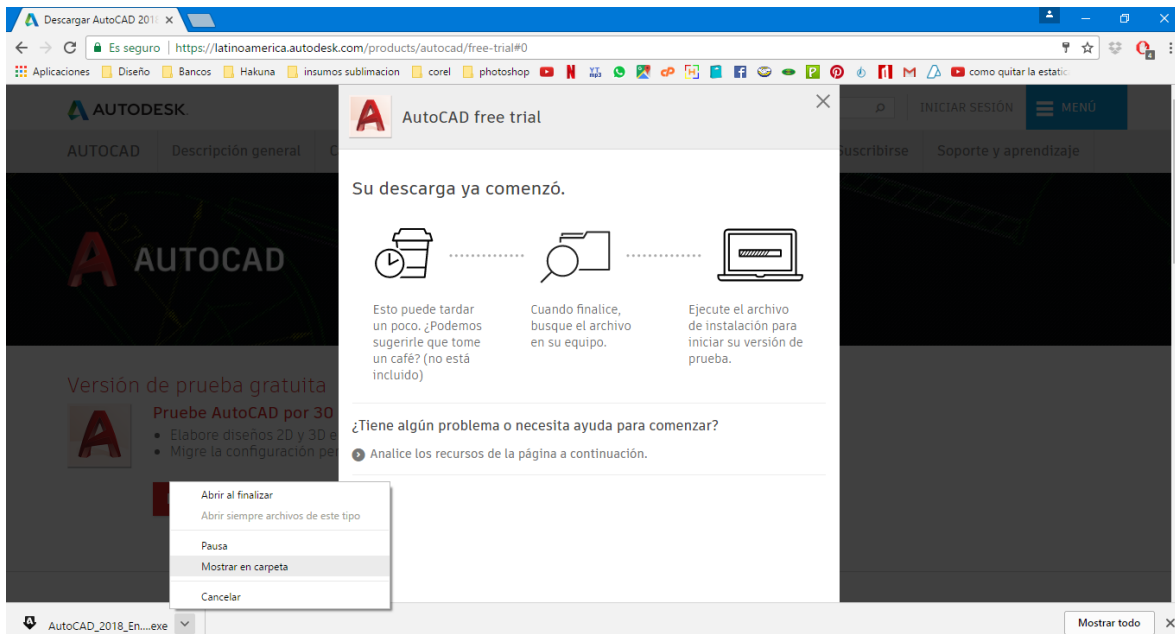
Descargar AutoCAD 2018 ×

Es seguro | https://latinoamerica.autodesk.com/products/autocad/free-trial#0

Aplicaciones Diseño Bancos Hakuna insumos sublimacion corel photoshop como quitar la estatic

AUTODESK.

INICIAR SESIÓN MENÚ

AUTOCAD Descripción general Suscribirse Soporte y aprendizaje

AUTOCAD

Versión de prueba gratuita

Pruebe AutoCAD por 30

• Elabore diseños 2D y 3D e
• Migre la configuración pe

AutoCAD free trial

Su descarga ya comenzó.

Esto puede tardar un poco. ¿Podemos sugerirle que tome un café? (no está incluido)

Cuando finalice, busque el archivo en su equipo.

Ejecute el archivo de instalación para iniciar su versión de prueba.

¿Tiene algún problema o necesita ayuda para comenzar?

Analice los recursos de la página a continuación.

Abrir al finalizar
Abrir siempre archivos de este tipo
Pausa
Mostrar en carpeta
Cancelar

AutoCAD_2018_En....exe

Mostrar todo